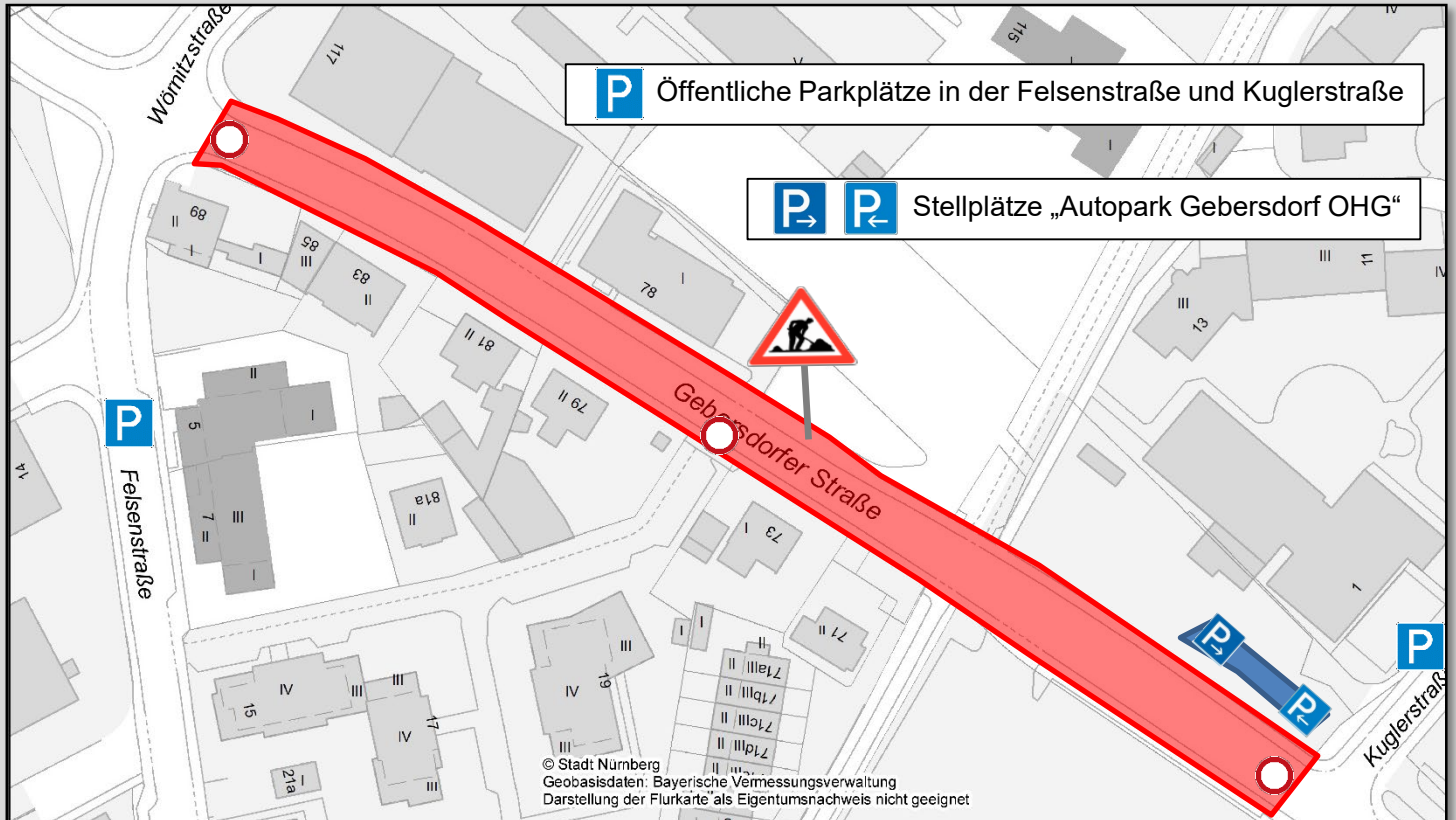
P Öffentliche Parkplätze in der Felsenstraße und Kuglerstraße

P→ P← Stellplätze „Autopark Gebersdorf OHG"

Wörnitzstraße

117

115

IV

V

I

I

I

89

II

I

85

III

83

II

78

I

III

11

IV

III

13

81

II

79

II

II

I

5

7

III

II

I

P

Felsenstraße

14

Gebersdorfer Straße

81a

II

73

I

1

71

II

I

I

III

IV

19

III

II

71a

III

II

71b

III

II

71c

III

II

71d

III

II

IV

15

III

III

IV

17

III

21a

I

P

Kuglerstraße

© Stadt Nürnberg
Geobasisdaten: Bayerische Vermessungsverwaltung
Darstellung der Flurkarte als Eigentumsnachweis nicht geeignet